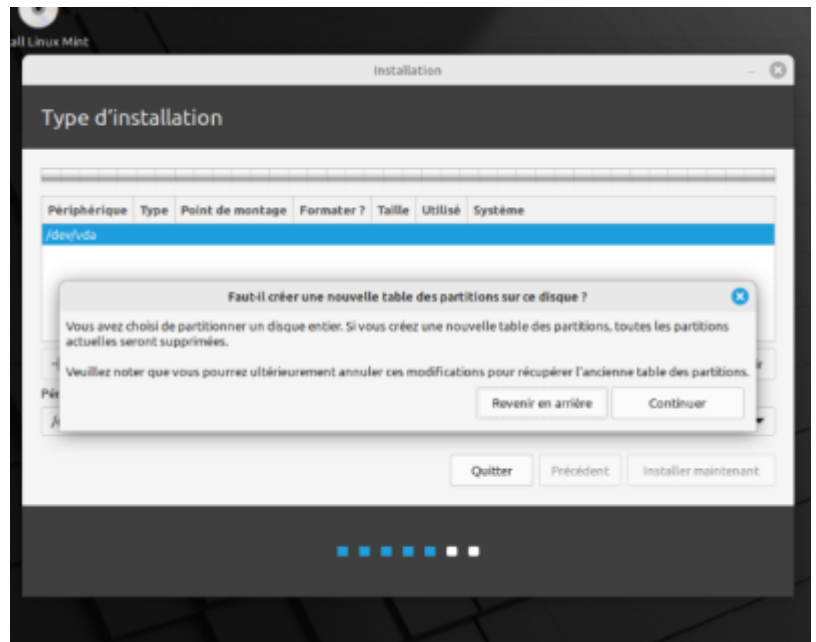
all Linux Mint

Installation

Type d'installation

| Périphérique | Type | Point de montage | Formater ? | Taille | Utilisé | Système |
|---|---|---|---|---|---|---|
| /dev/vda | | | | | | |

Faut-il créer une nouvelle table des partitions sur ce disque ?

Vous avez choisi de partitionner un disque entier. Si vous créez une nouvelle table des partitions, toutes les partitions actuelles seront supprimées.

Veuillez noter que vous pourrez ultérieurement annuler ces modifications pour récupérer l'ancienne table des partitions.

Revenir en arrière

Continuer

Pér

Quitter

Précédent

Installer maintenant